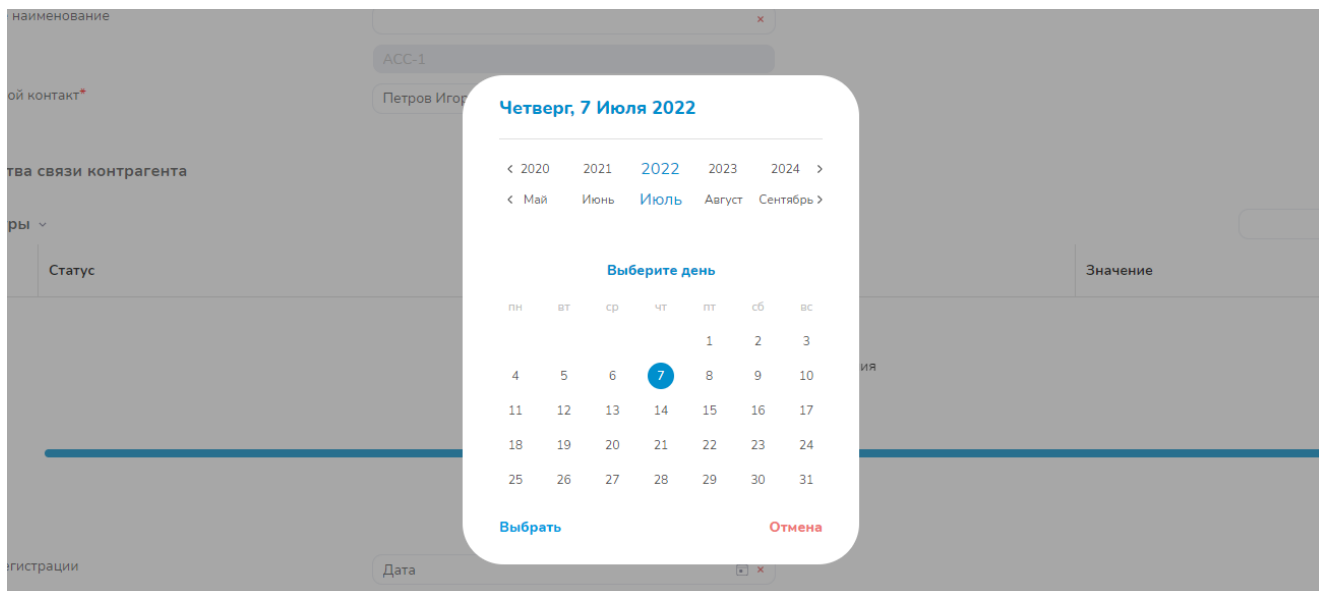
наименование

×

АСС-1

ой контакт*

Петров Игор

тва связи контрагента

ры

Статус

Значение

ия

егистрации

Дата

×

Четверг, 7 Июля 2022

‹ 2020 2021 2022 2023 2024 ›

‹ Май Июнь Июль Август Сентябрь ›

Выберите день

| пн | вт | ср | чт | пт | сб | вс |
|---|---|---|---|---|---|---|
| | | | | 1 | 2 | 3 |
| 4 | 5 | 6 | 7 | 8 | 9 | 10 |
| 11 | 12 | 13 | 14 | 15 | 16 | 17 |
| 18 | 19 | 20 | 21 | 22 | 23 | 24 |
| 25 | 26 | 27 | 28 | 29 | 30 | 31 |

Выбрать

Отмена